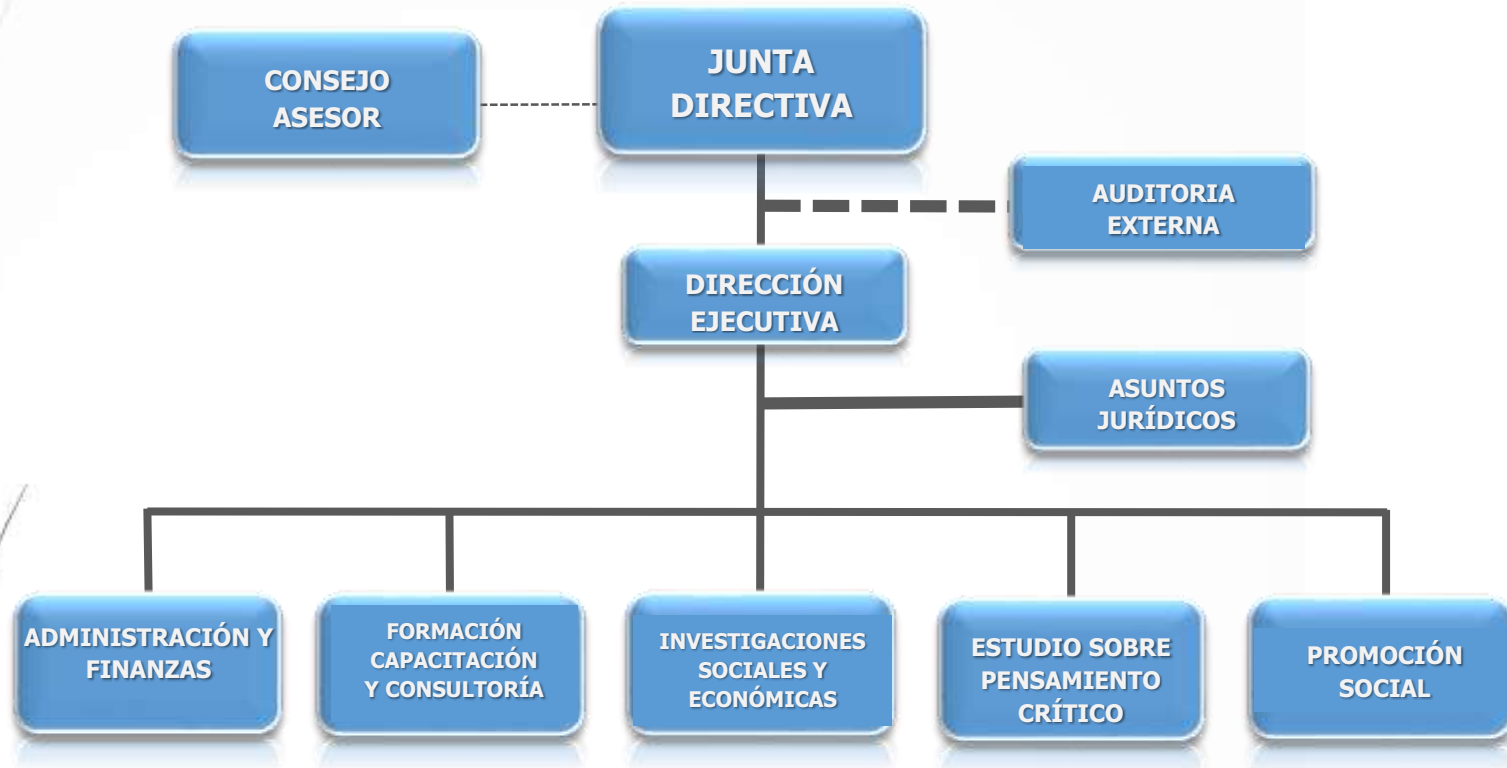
CONSEJO ASESOR

JUNTA DIRECTIVA

AUDITORIA EXTERNA

DIRECCIÓN EJECUTIVA

ASUNTOS JURÍDICOS

ADMINISTRACIÓN Y FINANZAS

FORMACIÓN CAPACITACIÓN Y CONSULTORÍA

INVESTIGACIONES SOCIALES Y ECONÓMICAS

ESTUDIO SOBRE PENSAMIENTO CRÍTICO

PROMOCIÓN SOCIAL